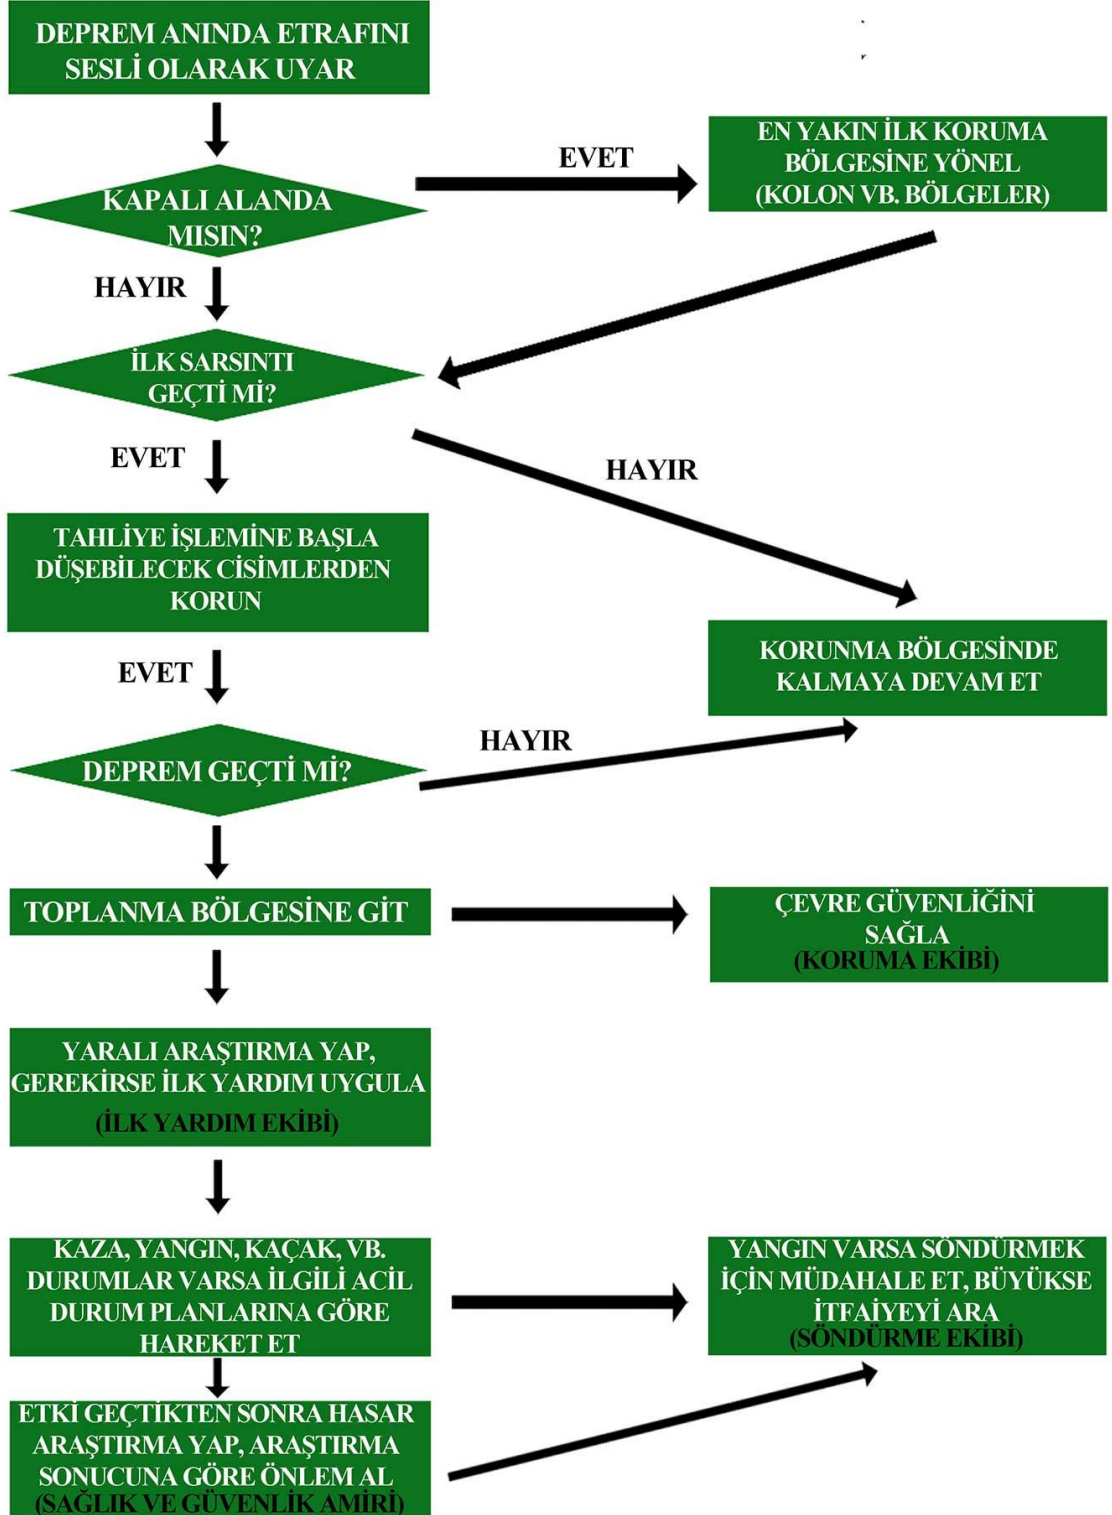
DEPREM ANINDA ETRAFINI SESLİ OLARAK UYAR

KAPALI ALANDA MISIN?

EVET

EN YAKIN İLK KORUMA BÖLGESİNE YÖNEL (KOLON VB. BÖLGELER)

HAYIR

İLK SARSINTI GEÇTİ Mİ?

EVET

HAYIR

TAHLİYE İŞLEMİNE BAŞLA DÜŞEBİLECEK CİSİMLERDEN KORUN

KORUNMA BÖLGESİNDE KALMAYA DEVAM ET

EVET

HAYIR

DEPREM GEÇTİ Mİ?

TOPLANMA BÖLGESİNE GİT

ÇEVRE GÜVENLİĞİNİ SAĞLA (KORUMA EKİBİ)

YARALI ARAŞTIRMA YAP, GEREKİRSE İLK YARDIM UYGULA (İLK YARDIM EKİBİ)

KAZA, YANGIN, KAÇAK, VB. DURUMLAR VARSA İLGİLİ ACİL DURUM PLANLARINA GÖRE HAREKET ET

YANGIN VARSA SÖNDÜRMEK İÇİN MÜDAHALE ET, BÜYÜKSE İTFAİYEYİ ARA (SÖNDÜRME EKİBİ)

ETKİ GEÇTİKTEN SONRA HASAR ARAŞTIRMA YAP, ARAŞTIRMA SONUCUNA GÖRE ÖNLEM AL (SAĞLIK VE GÜVENLİK AMİRİ)